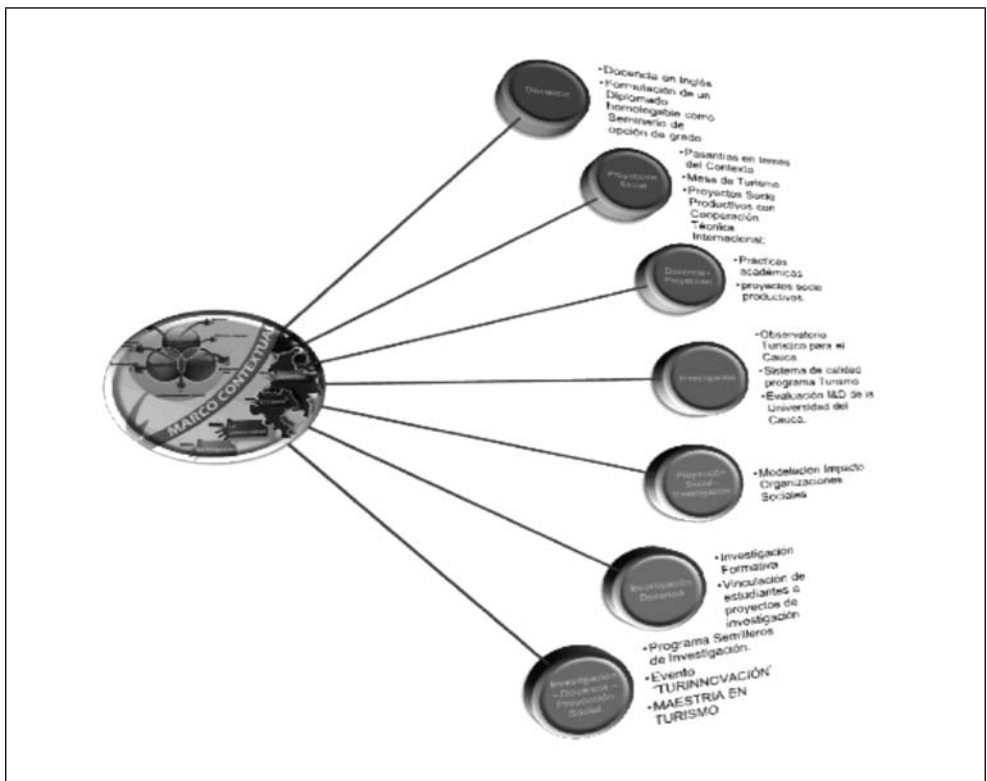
MARCO CONTEXTUAL

Docencia

•Docencia en Inglés
•Formulación de un Diplomado homologable como Seminario de opción de grado

Proyección Social

•Pasantías en temas del Contexto
•Mesa de Turismo
•Proyectos Socio Productivos con Cooperación Técnica Internacional.

Docencia - Proyección

•Prácticas académicas
•proyectos socio productivos.

Investigación

•Observatorio Turístico para el Cauca
•Sistema de calidad programa Turismo
•Evaluación I&D de la Universidad del Cauca.

Proyección Social - Investigación

•Modelación Impacto Organizaciones Sociales

Investigación Docencia

•Investigación Formativa
•Vinculación de estudiantes a proyectos de investigación

Investigación - Docencia - Proyección Social

•Programa Semilleros de Investigación.
•Evento 'TURINNOVACIÓN'
•MAESTRIA EN TURISMO